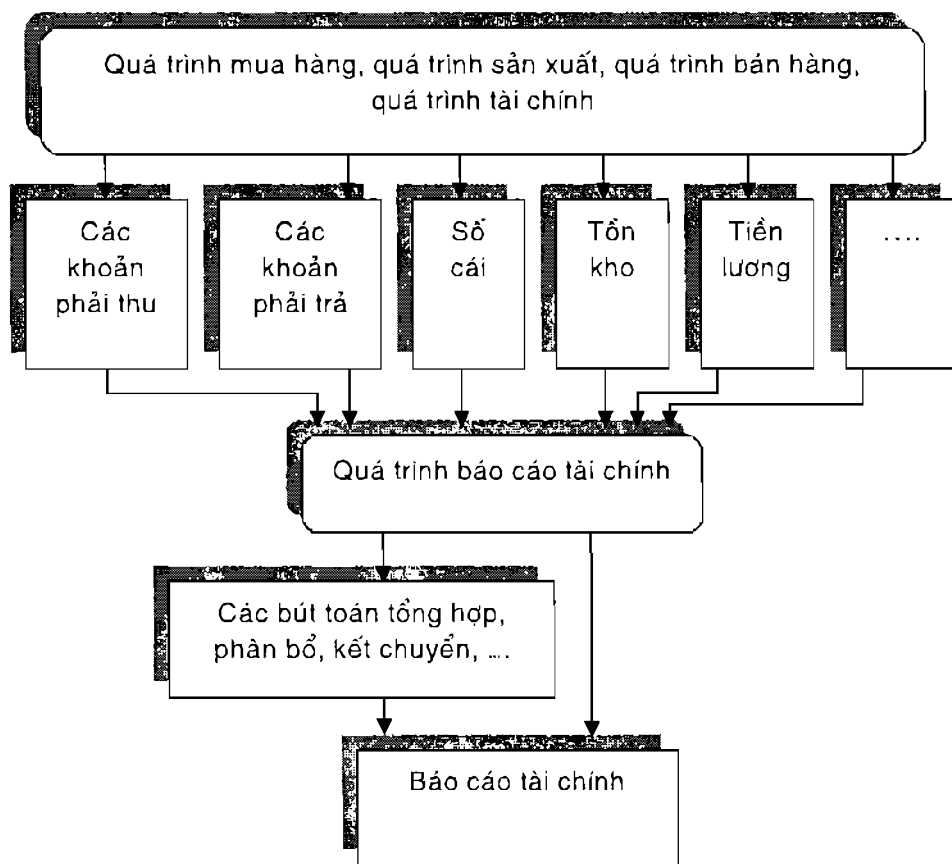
Quá trình mua hàng, quá trình sản xuất, quá trình bán hàng, quá trình tài chính

Các khoản phải thu

Các khoản phải trả

Sổ cái

Tồn kho

Tiền lương

....

Quá trình báo cáo tài chính

Các bút toán tổng hợp, phân bổ, kết chuyển, ....

Báo cáo tài chính